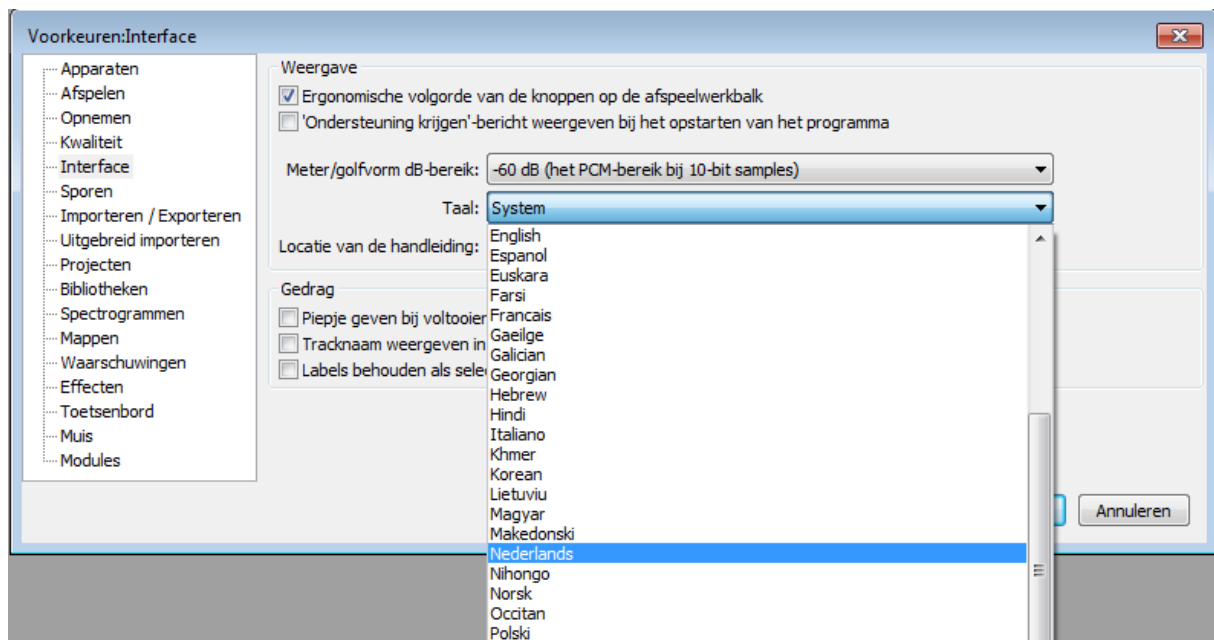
Voorkeuren:Interface

Apparaten
Afspelen
Opnemen
Kwaliteit
Interface
Sporen
Importeren / Exporteren
Uitgebreid importeren
Projecten
Bibliotheken
Spectrogrammen
Mappen
Waarschuwingen
Effecten
Toetsenbord
Muis
Modules

Weergave
Ergonomische volgorde van de knoppen op de afspeelwerkbalk
'Ondersteuning krijgen'-bericht weergeven bij het opstarten van het programma

Meter/golfvorm dB-bereik: -60 dB (het PCM-bereik bij 10-bit samples)
Taal: System
Locatie van de handleiding:

English
Espanol
Euskara
Farsi
Francais
Gaeilge
Galician
Georgian
Hebrew
Hindi
Italiano
Khmer
Korean
Lietuviu
Magyar
Makedonski
Nederlands
Nihongo
Norsk
Occitan
Polski

Gedrag
Piepje geven bij voltooier
Tracknaam weergeven in
Labels behouden als selec

Annuleren